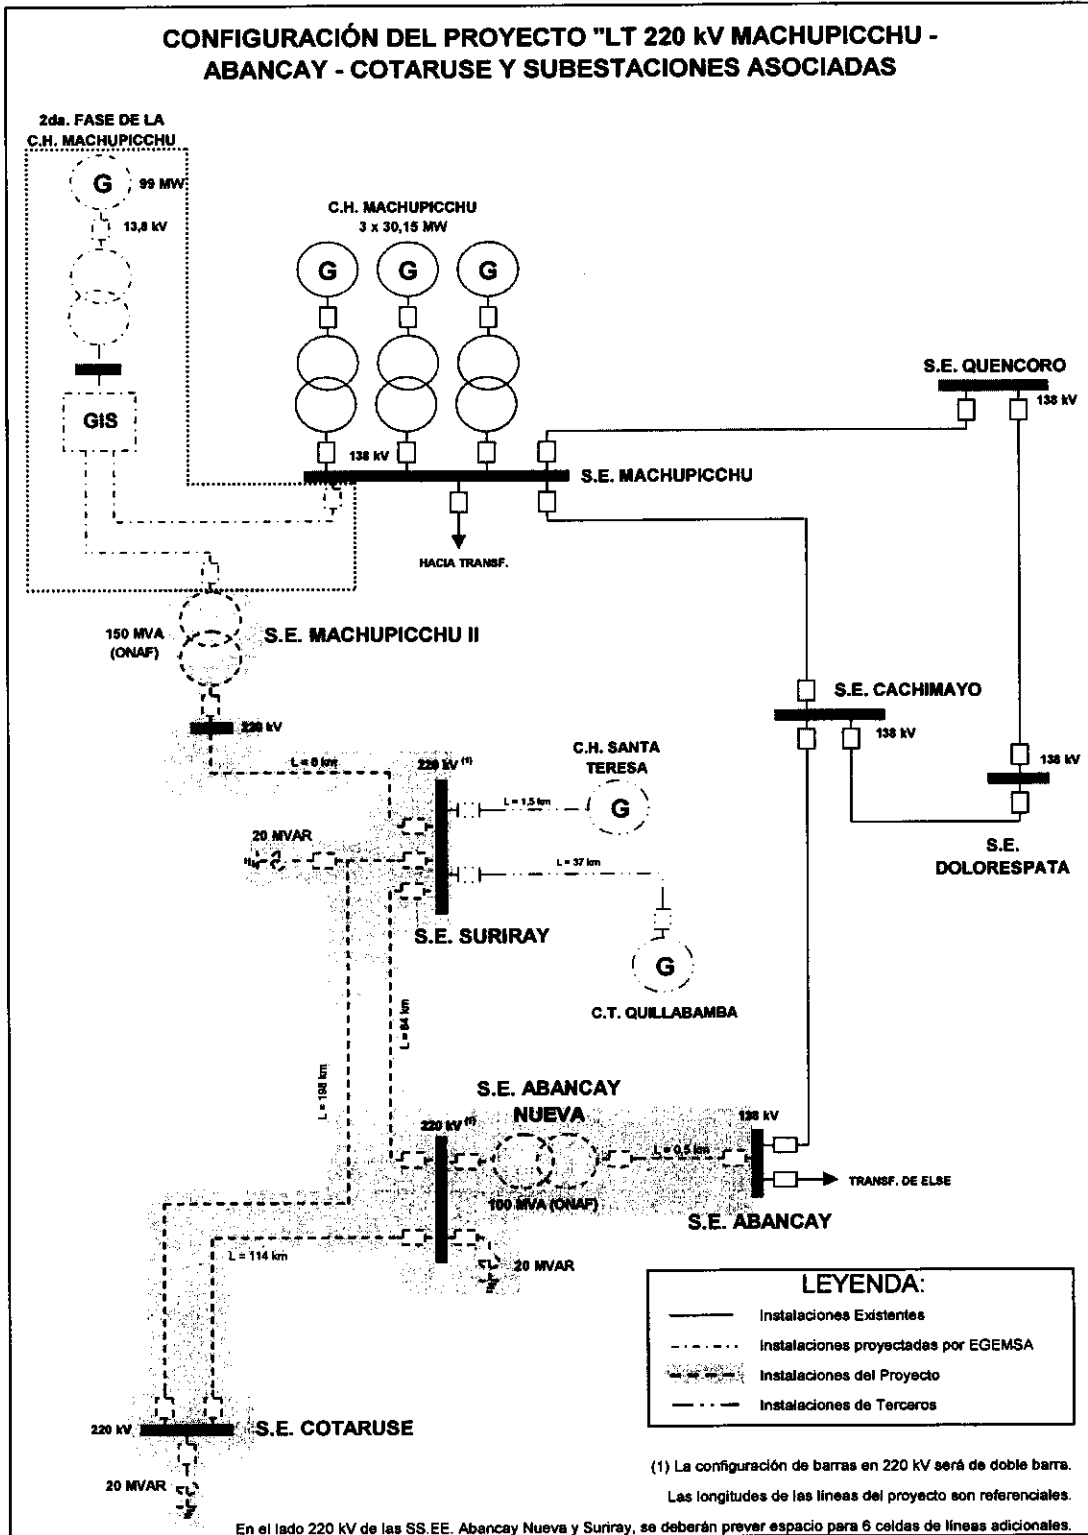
CONFIGURACIÓN DEL PROYECTO "LT 220 kV MACHUPICCHU - ABANCAY - COTARUSE Y SUBESTACIONES ASOCIADAS

2da. FASE DE LA C.H. MACHUPICCHU

G

99 MW

13,8 kV

GIS

C.H. MACHUPICCHU
3 x 30,15 MW

G

G

G

S.E. QUENCORO

138 kV

138 kV

S.E. MACHUPICCHU

HACIA TRANSF.

150 MVA (ONAF)

S.E. MACHUPICCHU II

220 kV

S.E. CACHIMAYO

138 kV

138 kV

L = 8 km

220 kV $^{(1)}$

C.H. SANTA TERESA

L = 1,5 km

G

20 MVAR

L = 37 km

S.E. DOLORESPATA

S.E. SURIRAY

G

C.T. QUILLABAMBA

L = 84 km

L = 198 km

S.E. ABANCAY NUEVA

220 kV $^{(1)}$

138 kV

L = 0,5 km

TRANSF. DE ELSE

100 MVA (ONAF)

S.E. ABANCAY

L = 114 km

20 MVAR

LEYENDA:

Instalaciones Existentes

Instalaciones proyectadas por EGEMSA

Instalaciones del Proyecto

Instalaciones de Terceros

220 kV

S.E. COTARUSE

20 MVAR

(1) La configuración de barras en 220 kV será de doble barra.

Las longitudes de las líneas del proyecto son referenciales.

En el lado 220 kV de las SS.EE. Abancay Nueva y Suriray, se deberán prever espacio para 6 celdas de líneas adicionales.